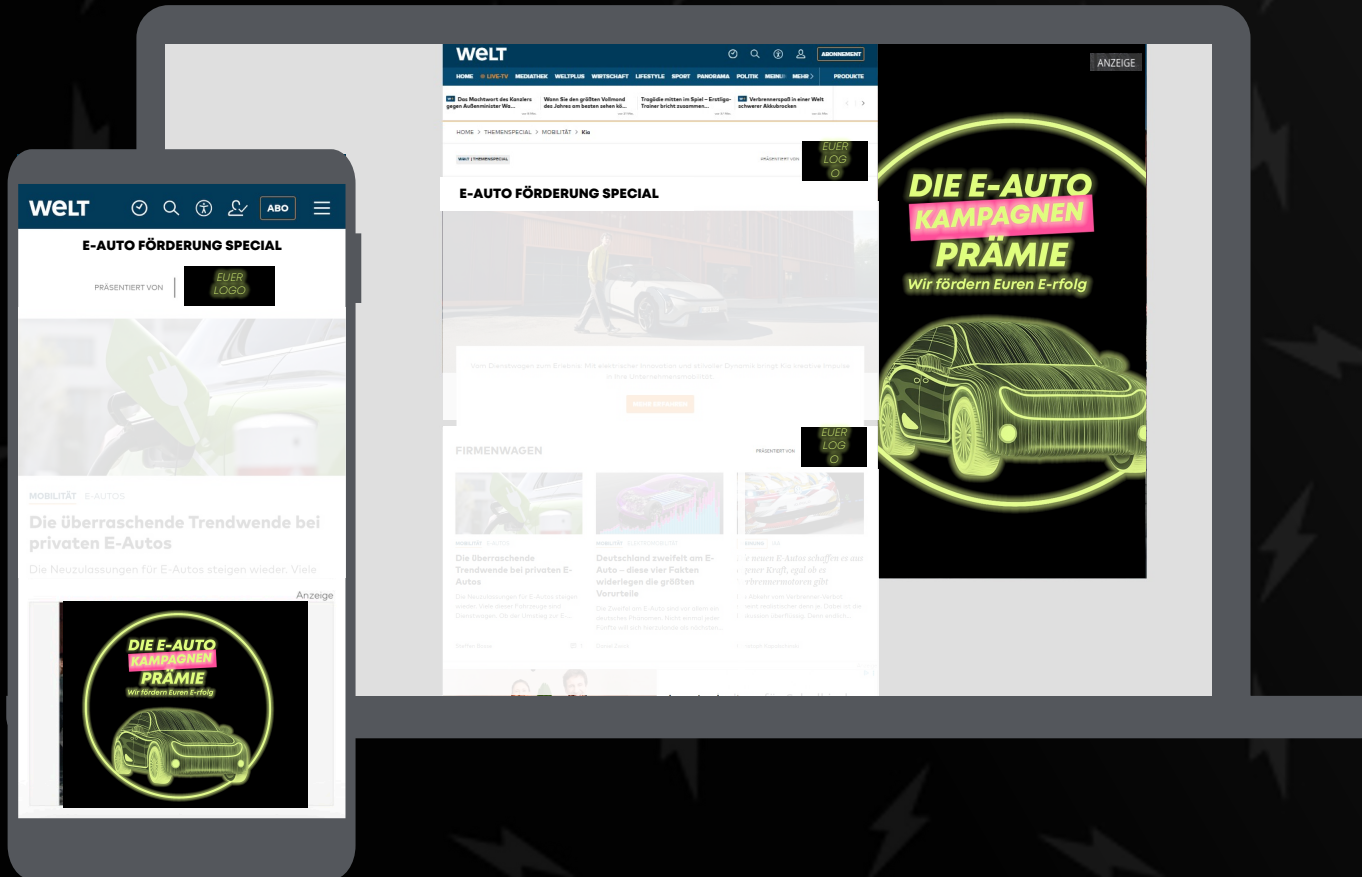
WELT
ABONNEMENT
HOME LIVE-TV MEDIATHEK WELTPLUS WIRTSCHAFT LIFESTYLE SPORT PANORAMA POLITIK MEINUNG MEHR PRODUKTE
Das Machtwort des Kanzlers gegen Außenminister Wa...
Wann Sie den größten Vollmond des Jahres am besten sehen kö...
Tragödie mitten im Spiel – Erstliga-Trainer bricht zusammen...
Verbrennerspaß in einer Welt schwerer Akkubrocken
HOME > THEMENSPECIAL > MOBILITÄT > Kia
WELT | THEMENSPECIAL
PRÄSENTIERT VON
EUER LOGO
E-AUTO FÖRDERUNG SPECIAL
FIRMENWAGEN
PRÄSENTIERT VON
EUER LOGO
MOBILITÄT
Die überraschende Trendwende bei privaten E-Autos
Deutschland zweifelt am E-Auto – diese vier Fakten widerlegen die größten Vorurteile
e neuen E-Autos schaffen es aus gener Kraft, egal ob es erbrennermotoren gibt
ANZEIGE
DIE E-AUTO
KAMPAGNEN
PRÄMIE
Wir fördern Euren E-rfolg

WELT
ABO
E-AUTO FÖRDERUNG SPECIAL
PRÄSENTIERT VON
EUER LOGO
MOBILITÄT E-AUTOS
Die überraschende Trendwende bei privaten E-Autos
Die Neuzulassungen für E-Autos steigen wieder. Viele
Anzeige
DIE E-AUTO
KAMPAGNEN
PRÄMIE
Wir fördern Euren E-rfolg